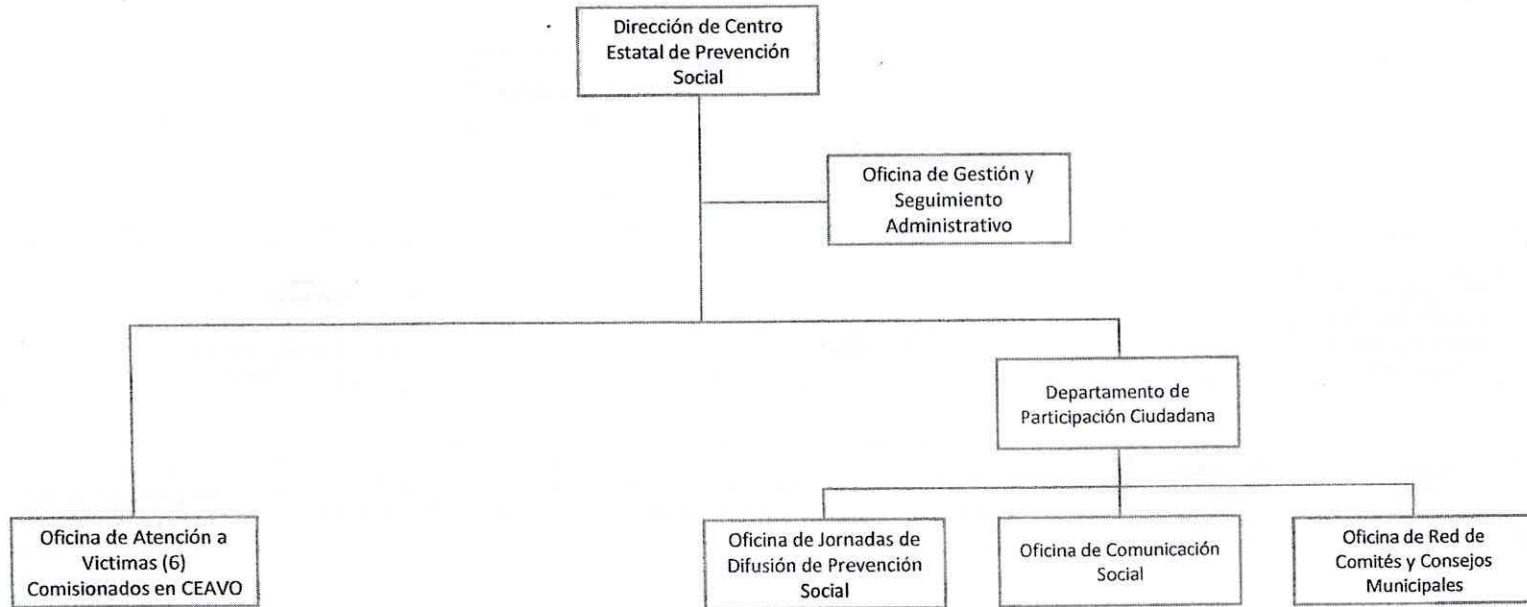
Dirección de Centro Estatal de Prevención Social

Oficina de Gestión y Seguimiento Administrativo

Departamento de Participación Ciudadana

Oficina de Atención a Victimas (6) Comisionados en CEAVO

Oficina de Jornadas de Difusión de Prevención Social

Oficina de Comunicación Social

Oficina de Red de Comités y Consejos Municipales